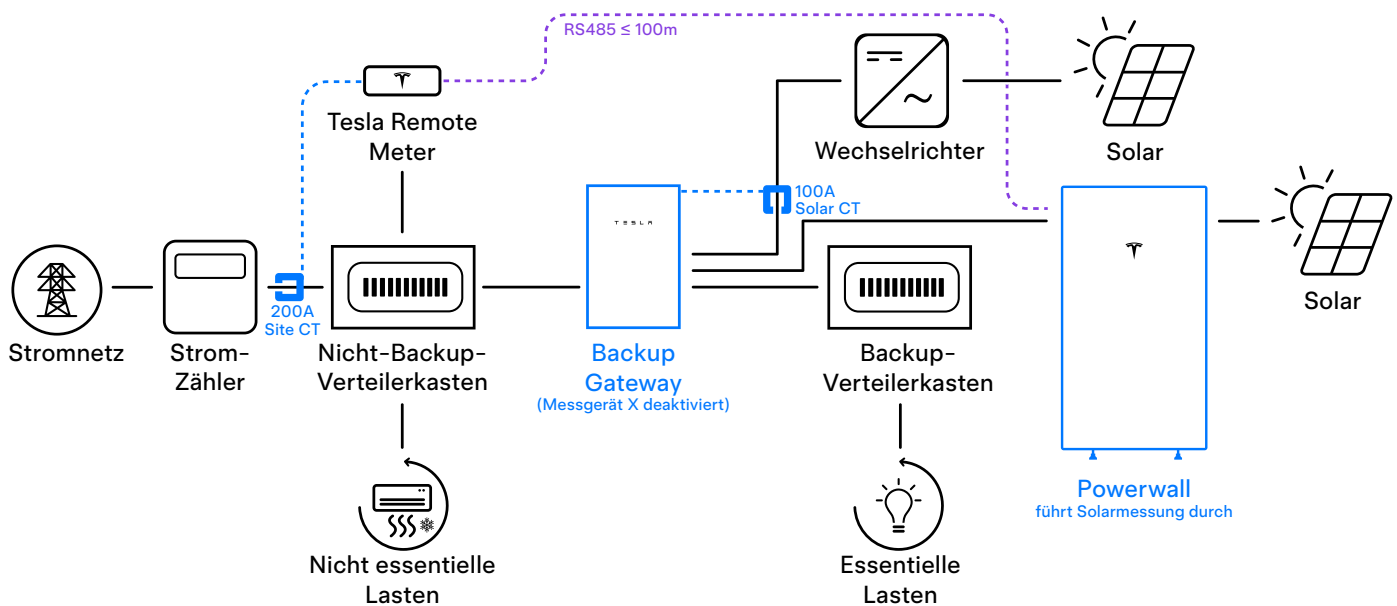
RS485 ≤ 100m

Tesla Remote Meter

Wechselrichter

Solar

100A Solar CT

TESLA

Solar

Stromnetz

Strom-Zähler

200A Site CT

Nicht-Backup-Verteilerkasten

Backup Gateway (Messgerät X deaktiviert)

Backup-Verteilerkasten

Powerwall führt Solarmessung durch

Nicht essentielle Lasten

Essentielle Lasten